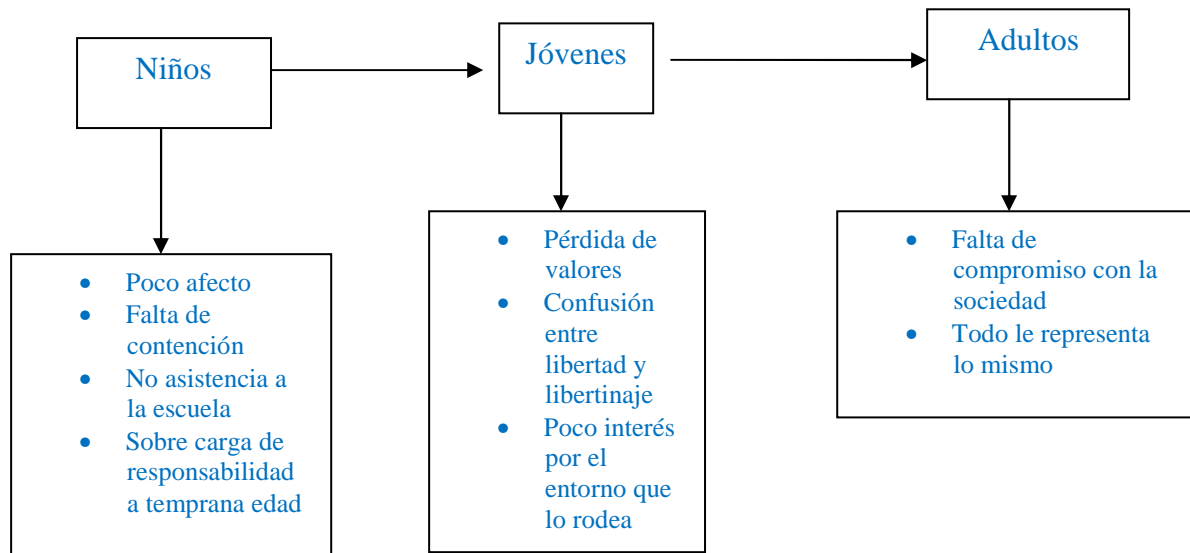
Niños

Jóvenes

Adultos

- Poco afecto
- Falta de contención
- No asistencia a la escuela
- Sobre carga de responsabilidad a temprana edad

- Pérdida de valores
- Confusión entre libertad y libertinaje
- Poco interés por el entorno que lo rodea

- Falta de compromiso con la sociedad
- Todo le representa lo mismo